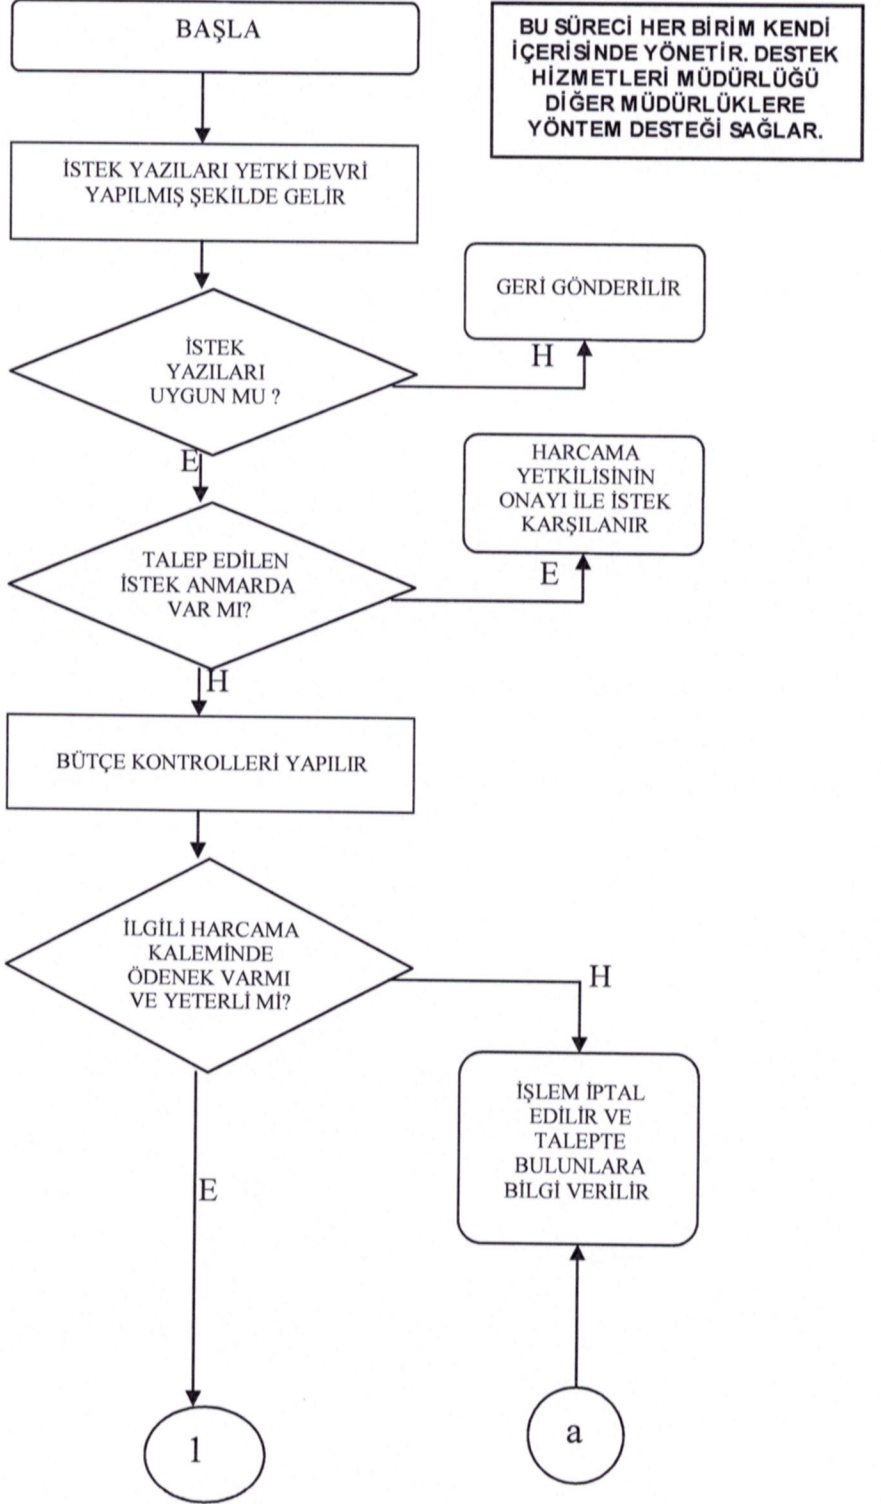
BAŞLA

BU SÜRECİ HER BİRİM KENDİ İÇERİSİNDE YÖNETİR. DESTEK HİZMETLERİ MÜDÜRLÜĞÜ DİĞER MÜDÜRLÜKLERE YÖNTEM DESTEĞİ SAĞLAR.

İSTEK YAZILARI YETKİ DEVRİ YAPILMIŞ ŞEKİLDE GELİR

GERİ GÖNDERİLİR

H

İSTEK YAZILARI UYGUN MU ?

E

HARCAMA YETKİLİSİNİN ONAYI İLE İSTEK KARŞILANIR

E

TALEP EDİLEN İSTEK ANMARDA VAR MI?

H

BÜTÇE KONTROLLERİ YAPILIR

İLGİLİ HARCAMA KALEMİNDE ÖDENEK VARMI VE YETERLİ Mİ?

H

İŞLEM İPTAL EDİLİR VE TALEPTE BULUNLARA BİLGİ VERİLİR

E

1

a